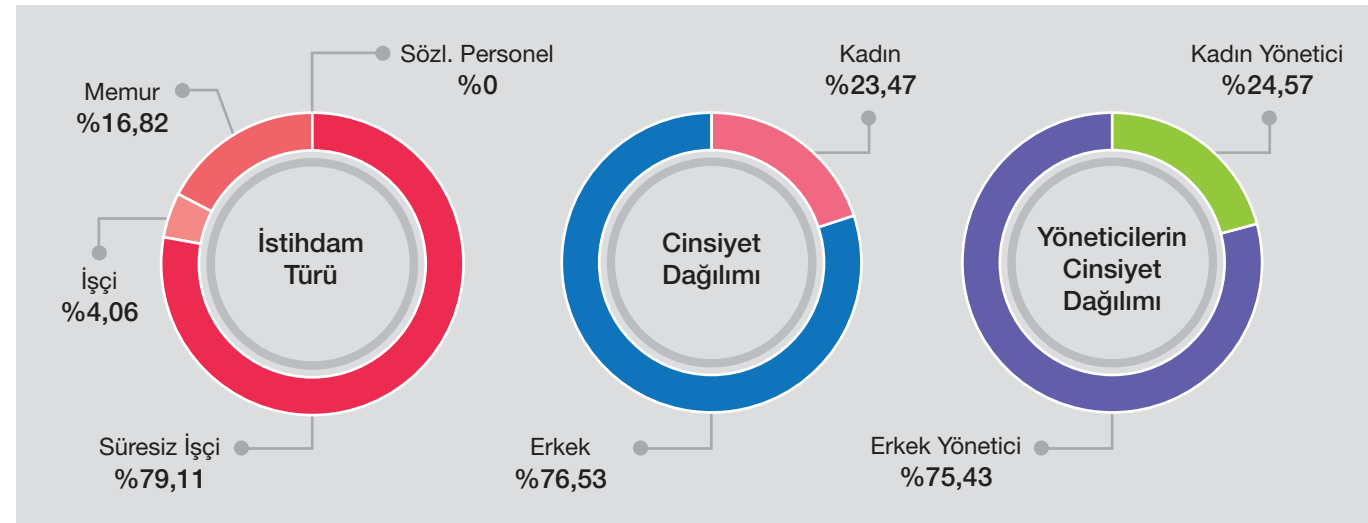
Memur
%16,82

Sözl. Personel
%0

İşçi
%4,06

İstihdam Türü

Süresiz İşçi
%79,11

Kadın
%23,47

Cinsiyet Dağılımı

Erkek
%76,53

Kadın Yönetici
%24,57

Yöneticilerin Cinsiyet Dağılımı

Erkek Yönetici
%75,43